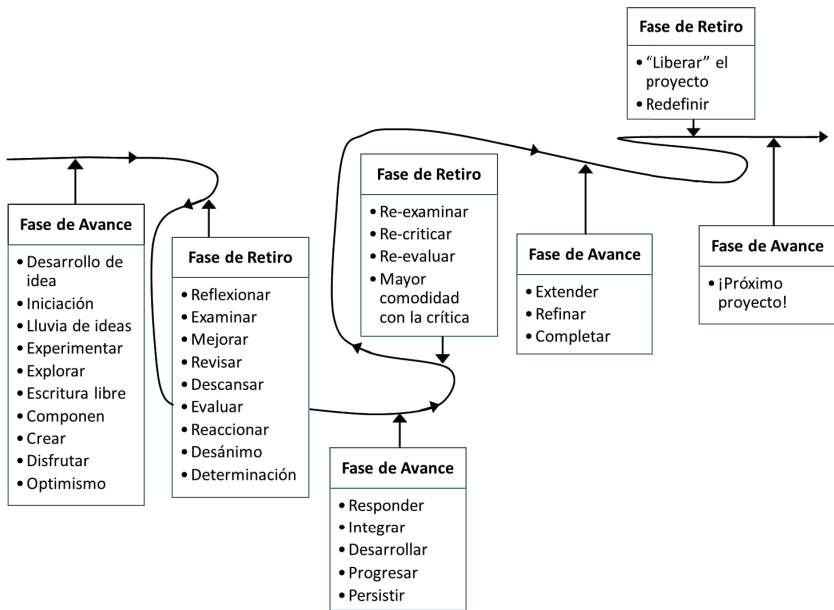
Fase de Retiro
• "Liberar" el proyecto
• Redefinir

Fase de Avance
• Desarrollo de idea
• Iniciación
• Lluvia de ideas
• Experimentar
• Explorar
• Escritura libre
• Componen
• Crear
• Disfrutar
• Optimismo

Fase de Retiro
• Reflexionar
• Examinar
• Mejorar
• Revisar
• Descansar
• Evaluar
• Reaccionar
• Desánimo
• Determinación

Fase de Retiro
• Re-examinar
• Re-criticar
• Re-evaluar
• Mayor comodidad con la crítica

Fase de Avance
• Responder
• Integrar
• Desarrollar
• Progresar
• Persistir

Fase de Avance
• Extender
• Refinar
• Completar

Fase de Avance
• ¡Próximo proyecto!